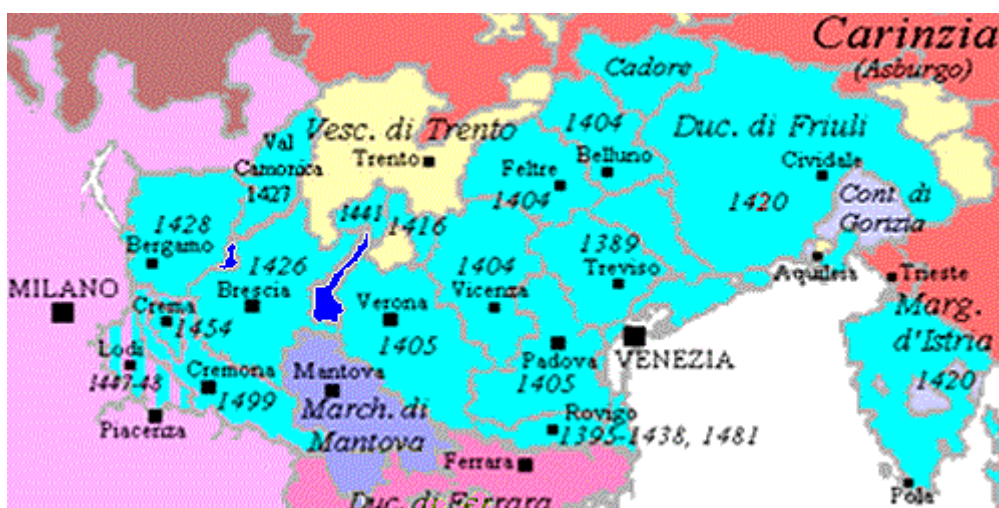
Carinzia
(Asburgo)
Cadore
1404
Duc. di Friuli
Vesc. di Trento
Val Camonica 1427
Trento
Belluno
Cividale
Feltre
1404
1420
Cont. di Gorizia
1428
1441
1416
Bergamo
1389
1426
1404
Treviso
Aquileia
Trieste
MILANO
Brescia
Verona
Vicenza
Marg. d'Istria
Crema
1454
1405
Lodi
Padova
VENEZIA
1447-48
Cremona
Mantova
1405
1420
1499
March. di Mantova
Rovigo
Piacenza
1395-1438, 1481
Ferrara
Duc. di Ferrara
Pola